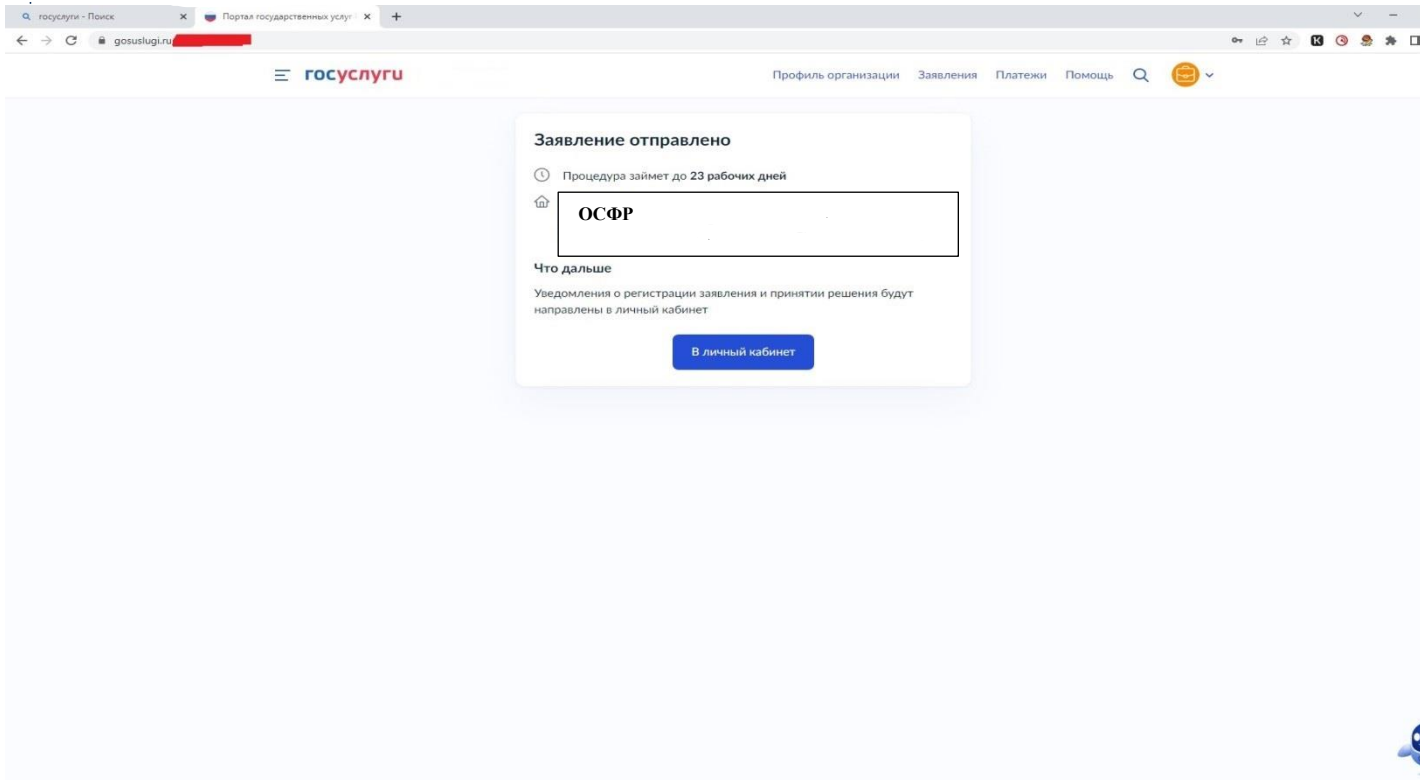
госуслуги - Поиск
Портал государственных услуг

gosuslugi.ru

госуслуги

Профиль организации Заявления Платежи Помощь

Заявление отправлено

Процедура займет до **23 рабочих дней**

ОСФР

Что дальше

Уведомления о регистрации заявления и принятии решения будут направлены в личный кабинет

В личный кабинет